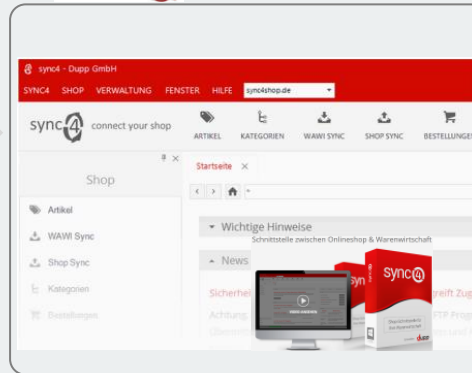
sync4 - Dupp GmbH

SYNC4 SHOP VERWALTUNG FENSTER HILFE sync4shop.de

sync4 connect your shop

ARTIKEL KATEGORIEN WAWI SYNC SHOP SYNC BESTELLUNGEN

Shop

Artikel

WAWI Sync

Shop Sync

Kategorien

Bestellungen

Startseite ×

Wichtige Hinweise

Schnittstelle zwischen Onlineshop & Warenwirtschaft

News

Sicherhei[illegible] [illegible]greift Zug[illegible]

Achtung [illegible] FTP Prog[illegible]

sync4

sync4

dupp